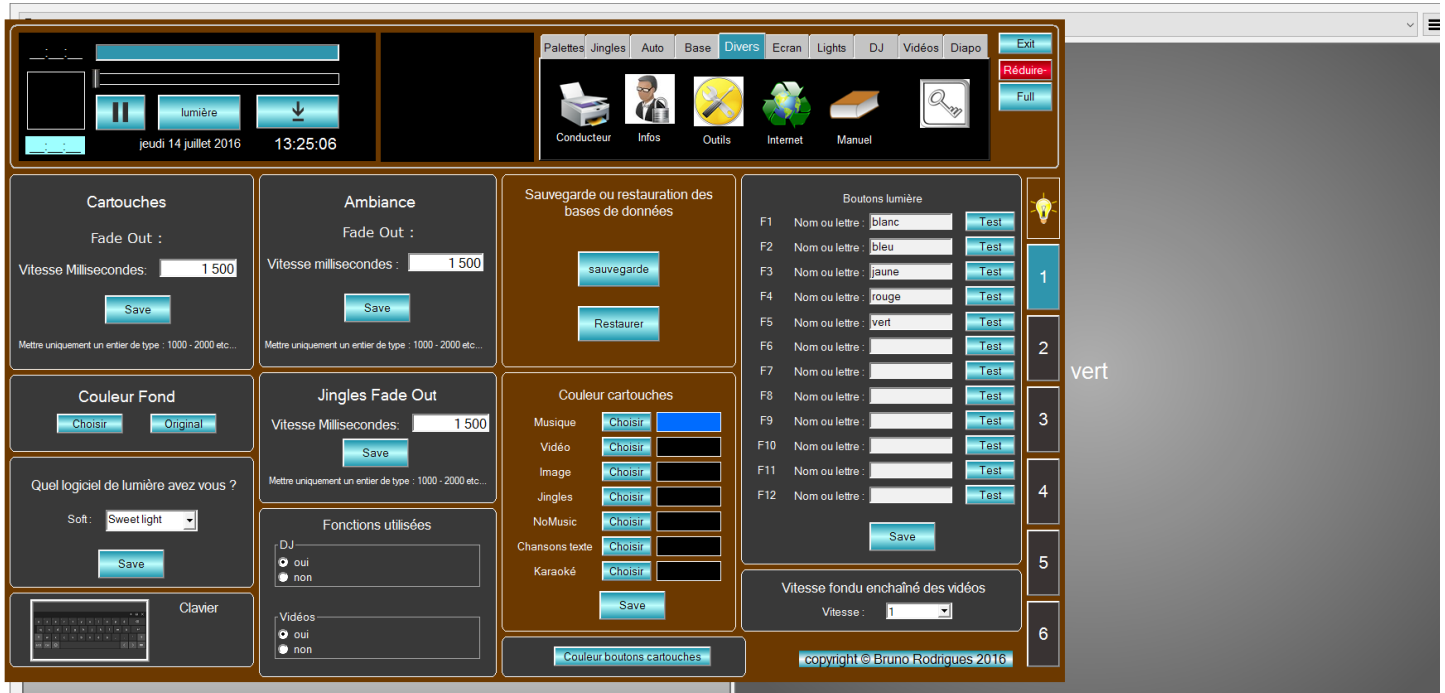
_:_:_

lumière

jeudi 14 juillet 2016

13:25:06

_:_:_

Palettes Jingles Auto Base Divers Ecran Lights DJ Vidéos Diapo

Conducteur Infos Outils Internet Manuel

Exit
Réduire-
Full

Cartouches

Fade Out :

Vitesse Millisecondes: 1 500

Save

Mettre uniquement un entier de type : 1000 - 2000 etc...

Ambiance

Fade Out :

Vitesse millisecondes : 1 500

Save

Mettre uniquement un entier de type : 1000 - 2000 etc...

Sauvegarde ou restauration des bases de données

sauvegarde

Restaurer

Boutons lumière

| | | | |
|---|---|---|---|
| F1 | Nom ou lettre : | blanc | Test |
| F2 | Nom ou lettre : | bleu | Test |
| F3 | Nom ou lettre : | jaune | Test |
| F4 | Nom ou lettre : | rouge | Test |
| F5 | Nom ou lettre : | vert | Test |
| F6 | Nom ou lettre : | | Test |
| F7 | Nom ou lettre : | | Test |
| F8 | Nom ou lettre : | | Test |
| F9 | Nom ou lettre : | | Test |
| F10 | Nom ou lettre : | | Test |
| F11 | Nom ou lettre : | | Test |
| F12 | Nom ou lettre : | | Test |

Save

1
2
3
4
5
6

vert

Couleur Fond

Choisir Original

Jingles Fade Out

Vitesse Millisecondes: 1 500

Save

Mettre uniquement un entier de type : 1000 - 2000 etc...

Couleur cartouches

Musique Choisir
Vidéo Choisir
Image Choisir
Jingles Choisir
NoMusic Choisir
Chansons texte Choisir
Karaoké Choisir

Save

Quel logiciel de lumière avez vous ?

Soft : Sweet light

Save

Fonctions utilisées

DJ
oui
non

Vidéos
oui
non

Clavier

Couleur boutons cartouches

Vitesse fondu enchaîné des vidéos

Vitesse : 1

copyright © Bruno Rodrigues 2016